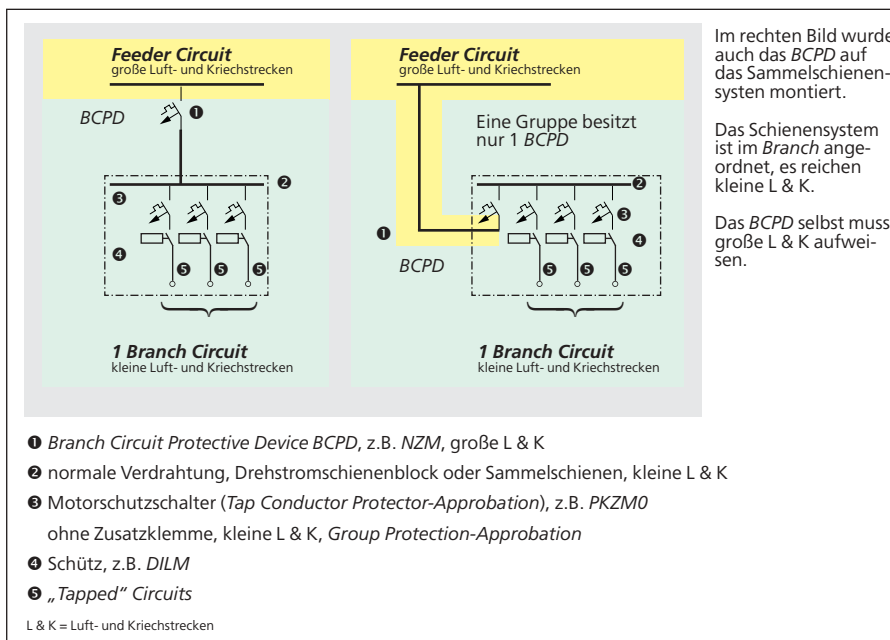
Feeder Circuit
große Luft- und Kriechstrecken

BCPD ❶

❷

❸

❹

❺ ❺ ❺

1 Branch Circuit
kleine Luft- und Kriechstrecken

Feeder Circuit
große Luft- und Kriechstrecken

Eine Gruppe besitzt nur 1 BCPD

❷

❸

❶

❹

BCPD

❺ ❺ ❺

1 Branch Circuit
kleine Luft- und Kriechstrecken

Im rechten Bild wurde auch das BCPD auf das Sammelschienensysten montiert.

Das Schienensystem ist im Branch angeordnet, es reichen kleine L & K.

Das BCPD selbst muss große L & K aufweisen.

❶ Branch Circuit Protective Device BCPD, z.B. NZM, große L & K

❷ normale Verdrahtung, Drehstromschienenblock oder Sammelschienen, kleine L & K

❸ Motorschutzschalter (Tap Conductor Protector-Approbation), z.B. PKZM0 ohne Zusatzklemme, kleine L & K, Group Protection-Approbation

❹ Schütz, z.B. DILM

❺ „Tapped" Circuits

L & K = Luft- und Kriechstrecken